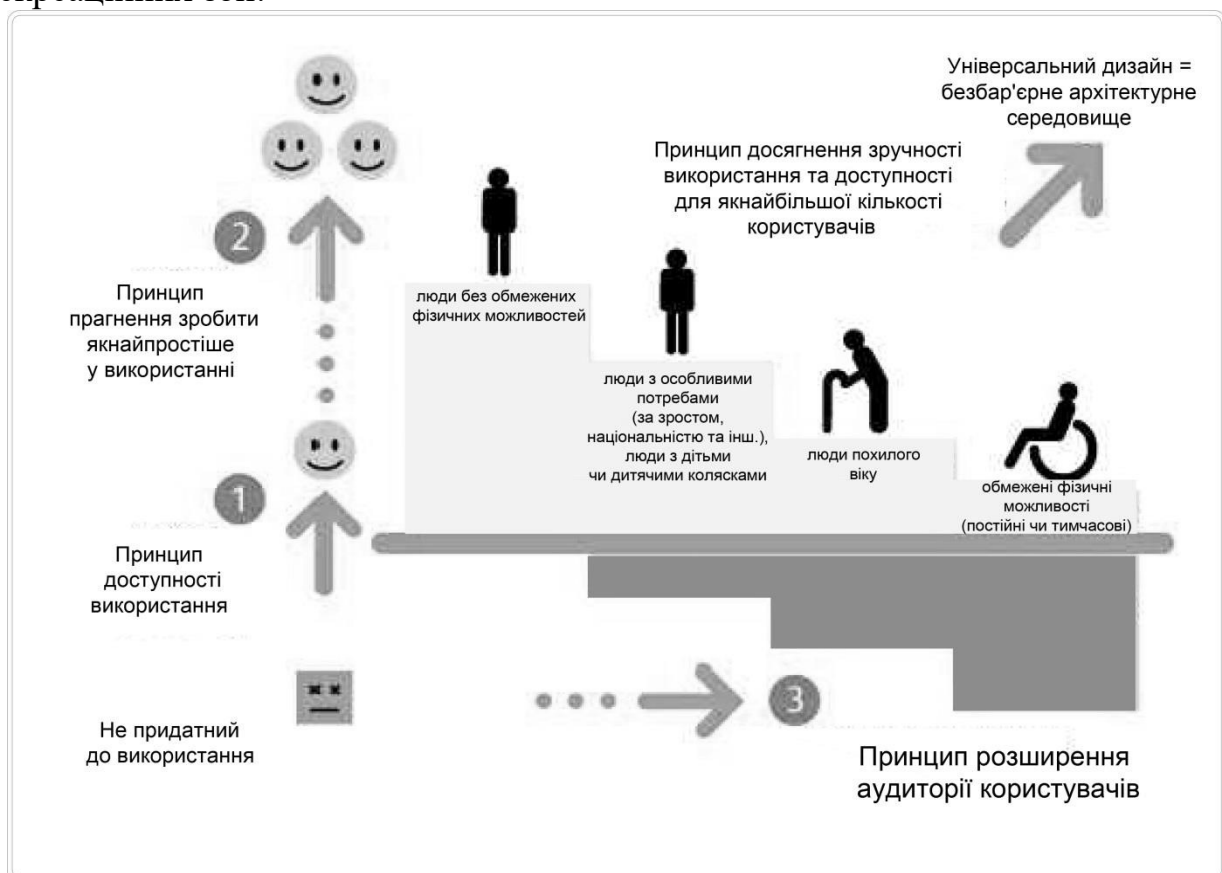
Універсальний дизайн = безбар'єрне архітектурне середовище

Принцип досягнення зручності використання та доступності для якнайбільшої кількості користувачів

2

Принцип прагнення зробити якнайпростіше у використанні

люди без обмежених фізичних можливостей

люди з особливими потребами (за зростом, національністю та інш.), люди з дітьми чи дитячими колясками

люди похилого віку

обмежені фізичні можливості (постійні чи тимчасові)

1

Принцип доступності використання

Не придатний до використання

3

Принцип розширення аудиторії користувачів